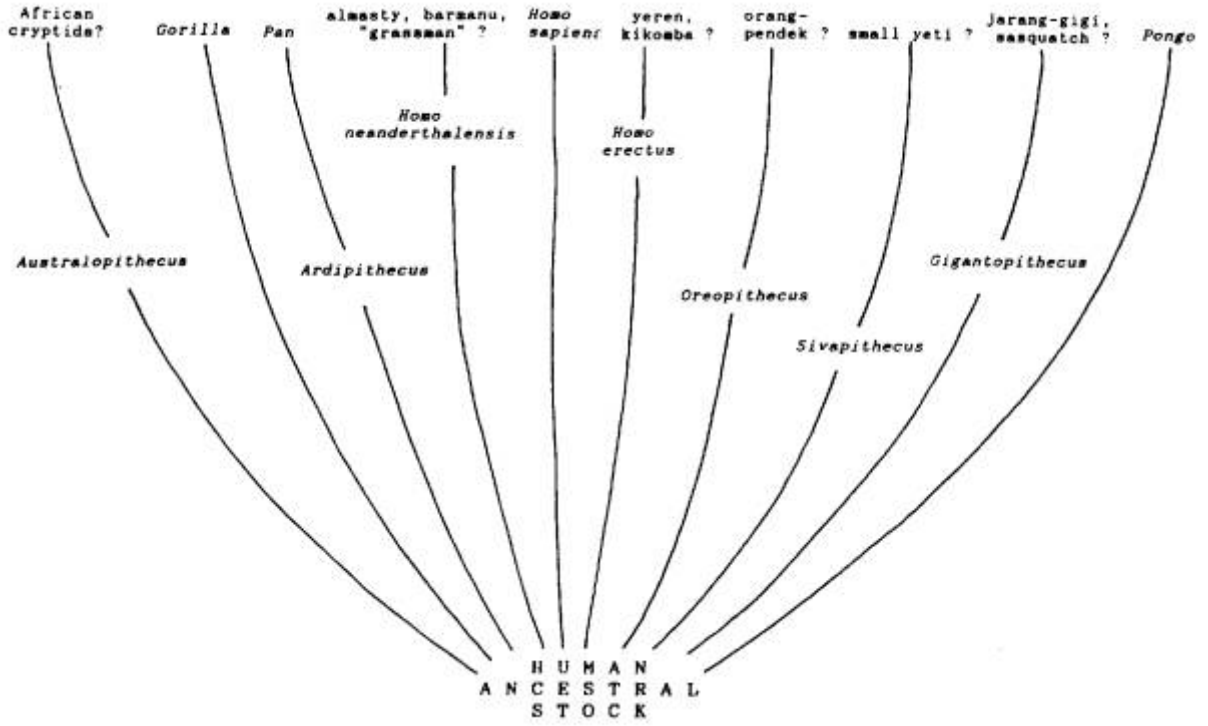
African cryptids?

Gorilla

Pan

almasty, barmanu, "grassman" ?

Homo sapiens

yeren, kikomba ?

orang-pendek ?

small yeti ?

Jarang-gigi, sasquatch ?

Pongo

Homo neanderthalensis

Homo erectus

Australopithecus

Ardipithecus

Oreopithecus

Gigantopithecus

Sivapithecus

HUMAN
ANCESTRAL
STOCK